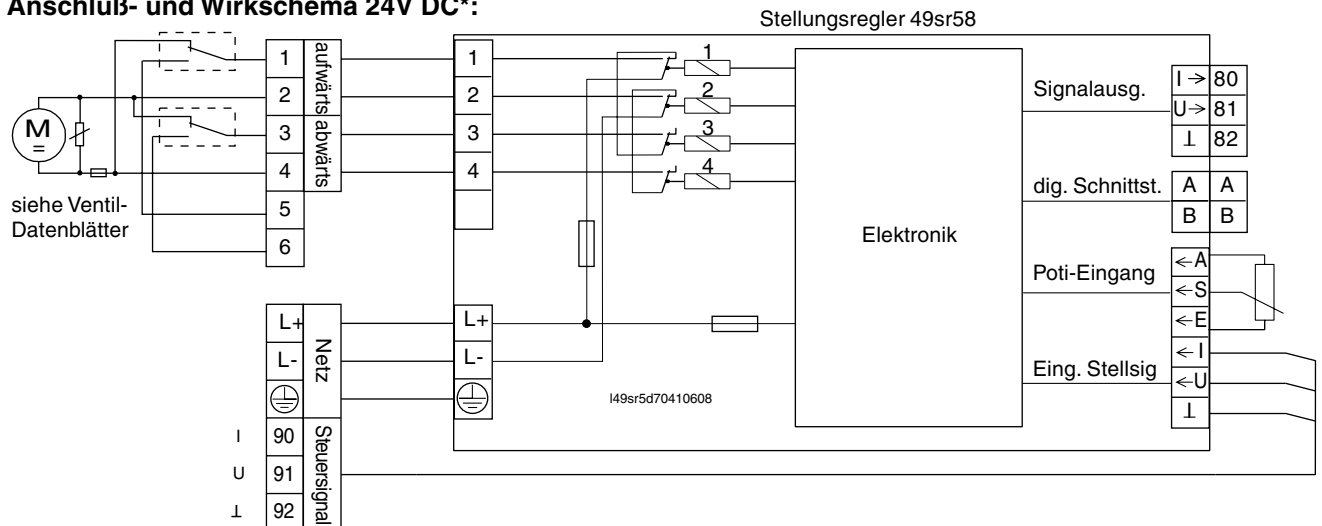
Anschluß- und Wirkschema 24V DC*:

Stellungsregler 49sr58

M
=

siehe Ventil-Datenblätter

1
2
3
4
5
6

aufwärts
abwärts

1
2
3
4

1
2
3
4

Elektronik

Signalausg.
I →
80
U →
81
⊥
82

dig. Schnittst.
A
A
B
B

Poti-Eingang
← A
← S
← E

Eing. Stellsig
← I
← U
⊥

L+
L-
Netz

L+
L-

l49sr5d70410608

I
90
U
91
⊥
92
Steuersignal